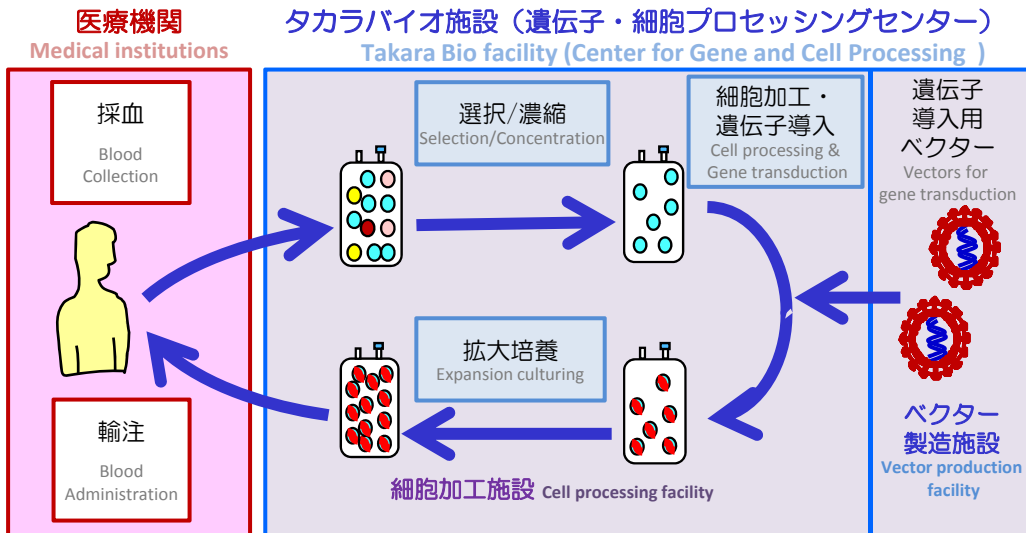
医療機関
Medical institutions

タカラバイオ施設（遺伝子・細胞プロセッシングセンター）
Takara Bio facility (Center for Gene and Cell Processing )

採血
Blood Collection

選択/濃縮
Selection/Concentration

細胞加工・遺伝子導入
Cell processing & Gene transduction

遺伝子導入用ベクター
Vectors for gene transduction

拡大培養
Expansion culturing

輸注
Blood Administration

細胞加工施設 Cell processing facility

ベクター製造施設
Vector production facility